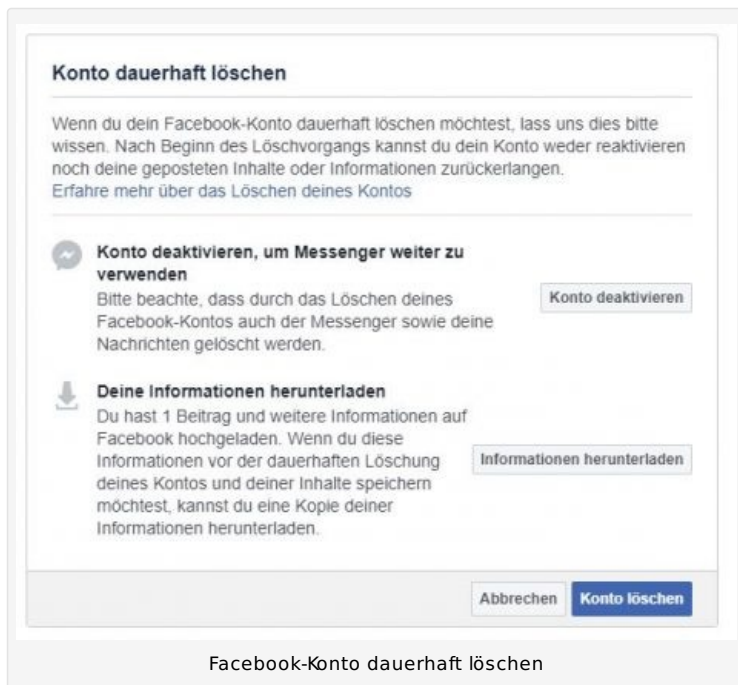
Konto dauerhaft löschen

Wenn du dein Facebook-Konto dauerhaft löschen möchtest, lass uns dies bitte wissen. Nach Beginn des Löschvorgangs kannst du dein Konto weder reaktivieren noch deine geposteten Inhalte oder Informationen zurückerlangen.
Erfahre mehr über das Löschen deines Kontos

Konto deaktivieren, um Messenger weiter zu verwenden
Bitte beachte, dass durch das Löschen deines Facebook-Kontos auch der Messenger sowie deine Nachrichten gelöscht werden.

Konto deaktivieren

Deine Informationen herunterladen
Du hast 1 Beitrag und weitere Informationen auf Facebook hochgeladen. Wenn du diese Informationen vor der dauerhaften Löschung deines Kontos und deiner Inhalte speichern möchtest, kannst du eine Kopie deiner Informationen herunterladen.

Informationen herunterladen

Abbrechen

Konto löschen

Facebook-Konto dauerhaft löschen